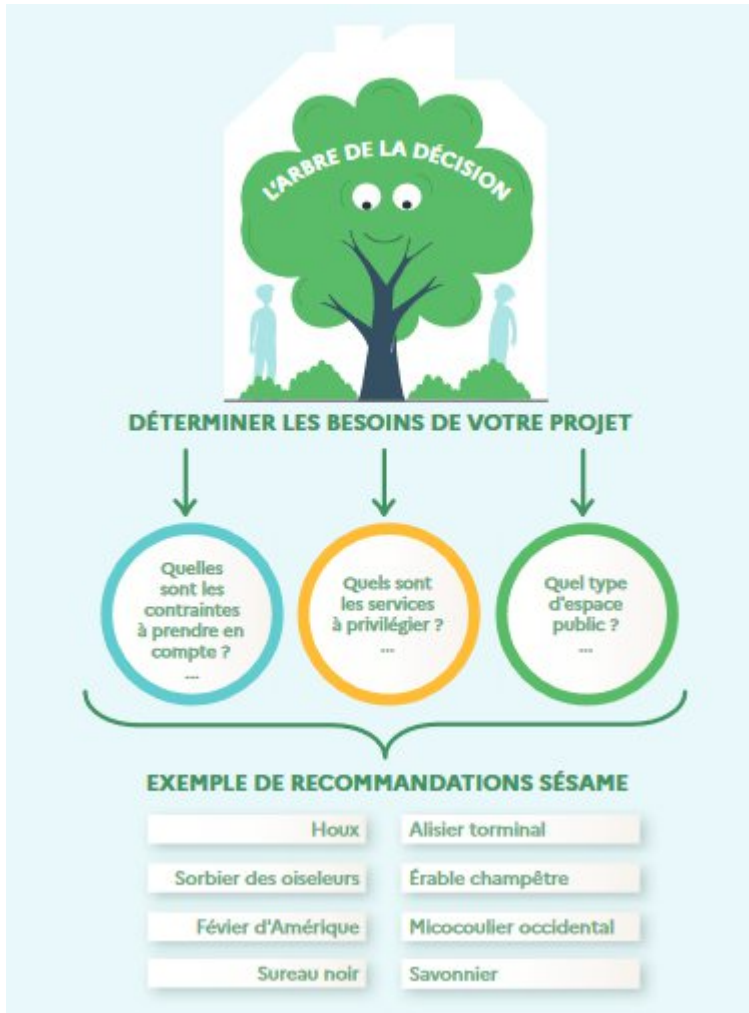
L'ARBRE DE LA DÉCISION

DÉTERMINER LES BESOINS DE VOTRE PROJET

Quelles sont les contraintes à prendre en compte ?
...

Quels sont les services à privilégier ?
...

Quel type d'espace public ?
...

EXEMPLE DE RECOMMANDATIONS SÉSAME

| Houx | Alisier torminal |
|---|---|
| Sorbier des oiseleurs | Érable champêtre |
| Févier d'Amérique | Micocoulier occidental |
| Sureau noir | Savonnier |